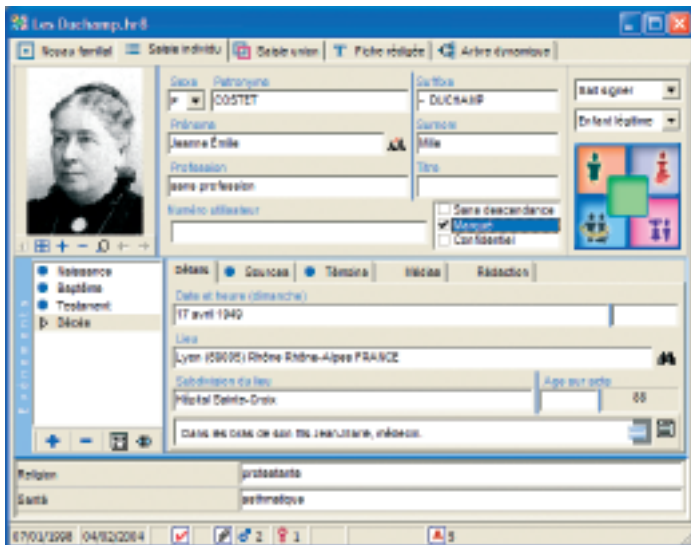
Les Duchamp.hr8

Noyau familial | Saisie individu | Saisie union | Fiche rédigée | Arbre dynamique

Sexe
F
Patronyme
COSTET
Suffixe
- DUCHAMP
Trait agnat
Prénoms
Jeanne Émilie
Surnom
Mlle
Enfant légitime
Profession
sans profession
Titre
Numéro utilisateur
Sans descendance
Marqué
Confidentiel

Naissance
Baptême
Testament
Décès

Détails | Sources | Témoins | Médias | Rédaction

Date et heure (dimanche)
17 avril 1949
Lieu
Lyon (69095) Rhône Rhône-Alpes FRANCE
Subdivision du lieu
Hôpital Sainte-Croix
Age aux actes
88
Dans les bras de son fils Jean, interne, médecin.

Religion
protestante
Santé
asthmatique

07/01/1998 04/02/2004 2 1 5